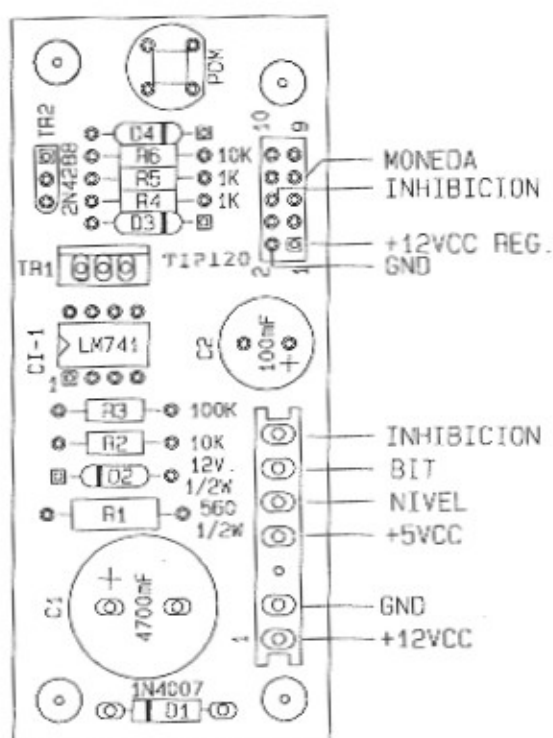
PCM
TR2
2N4288
C4
R6
10K
R5
1K
R4
1K
D3
10
9
2
1
MONEDA
INHIBICION
+12VCC REG.
GND
TR1
TIP120
CI-1
LM741
1
C2
100mF
+
R3
100K
R2
10K
D2
12V.
1/2W
R1
560
1/2W
C1
+
4700mF
INHIBICION
BIT
NIVEL
+5VCC
GND
1
+12VCC
1N4007
D1